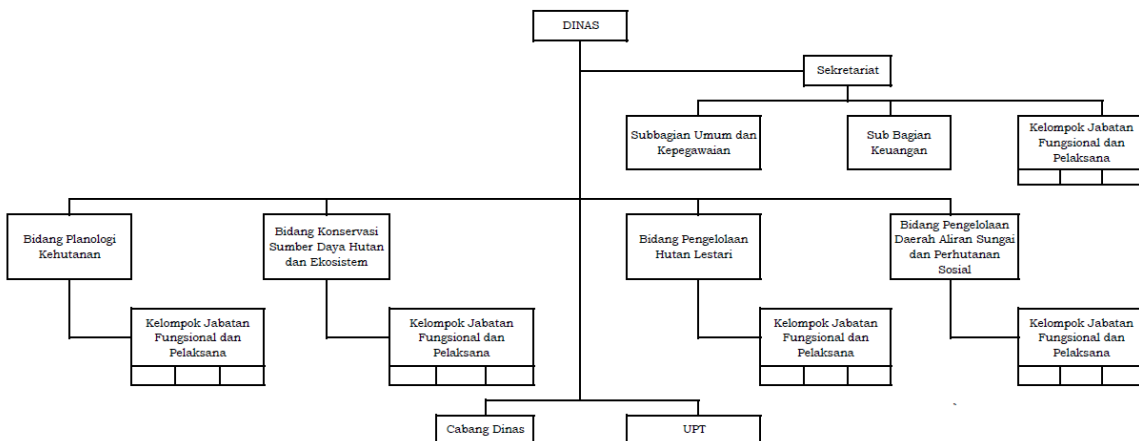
DINAS

Sekretariat

Subbagian Umum dan Kepegawaian

Sub Bagian Keuangan

Kelompok Jabatan Fungsional dan Pelaksana

Bidang Planologi Kehutanan

Kelompok Jabatan Fungsional dan Pelaksana

Bidang Konservasi Sumber Daya Hutan dan Ekosistem

Kelompok Jabatan Fungsional dan Pelaksana

Bidang Pengelolaan Hutan Lestari

Kelompok Jabatan Fungsional dan Pelaksana

Bidang Pengelolaan Daerah Aliran Sungai dan Perhutanan Sosial

Kelompok Jabatan Fungsional dan Pelaksana

Cabang Dinas

UPT